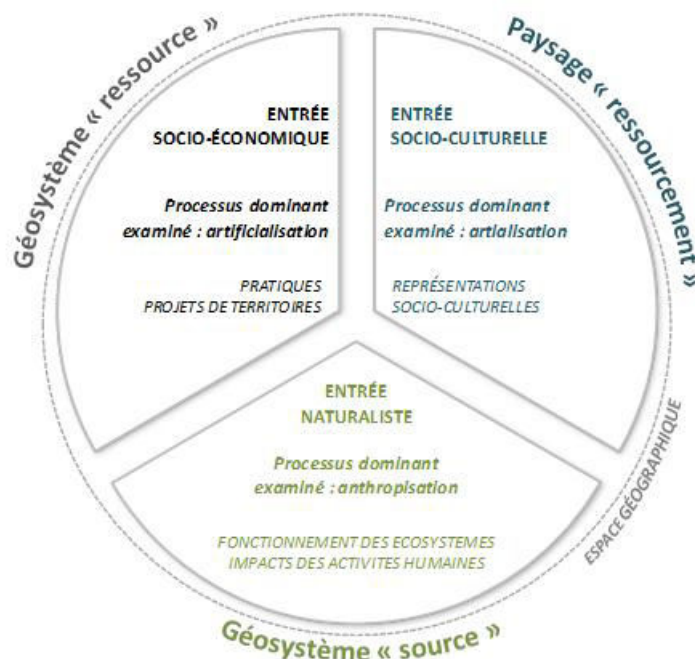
Géosystème « ressource »

Paysage « ressourcement »

ENTRÉE
SOCIO-ÉCONOMIQUE

Processus dominant examiné : artificialisation

PRATIQUES
PROJETS DE TERRITOIRES

ENTRÉE
SOCIO-CULTURELLE

Processus dominant examiné : artialisation

REPRÉSENTATIONS
SOCIO-CULTURELLES

ENTRÉE
NATURALISTE

Processus dominant examiné : anthropisation

FONCTIONNEMENT DES ECOSYSTEMES
IMPACTS DES ACTIVITES HUMAINES

ESPACE GÉOGRAPHIQUE

Géosystème « source »